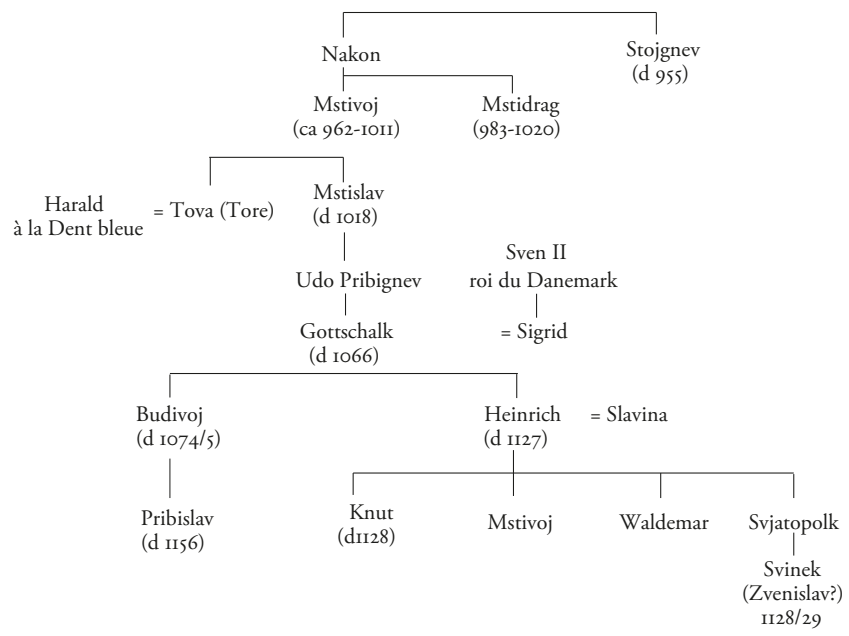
Nakon

Stojgnev
(d 955)

Mstivoj
(ca 962-1011)

Mstidrag
(983-1020)

Harald
à la Dent bleue

= Tova (Tore)

Mstislav
(d 1018)

Sven II
roi du Danemark

Udo Pribignev

Gottschalk
(d 1066)

= Sigrid

Budivoj
(d 1074/5)

Heinrich
(d 1127)

= Slavina

Pribislav
(d 1156)

Knut
(d1128)

Mstivoj

Waldemar

Svjatopolk

Svinek
(Zvenislav?)
1128/29